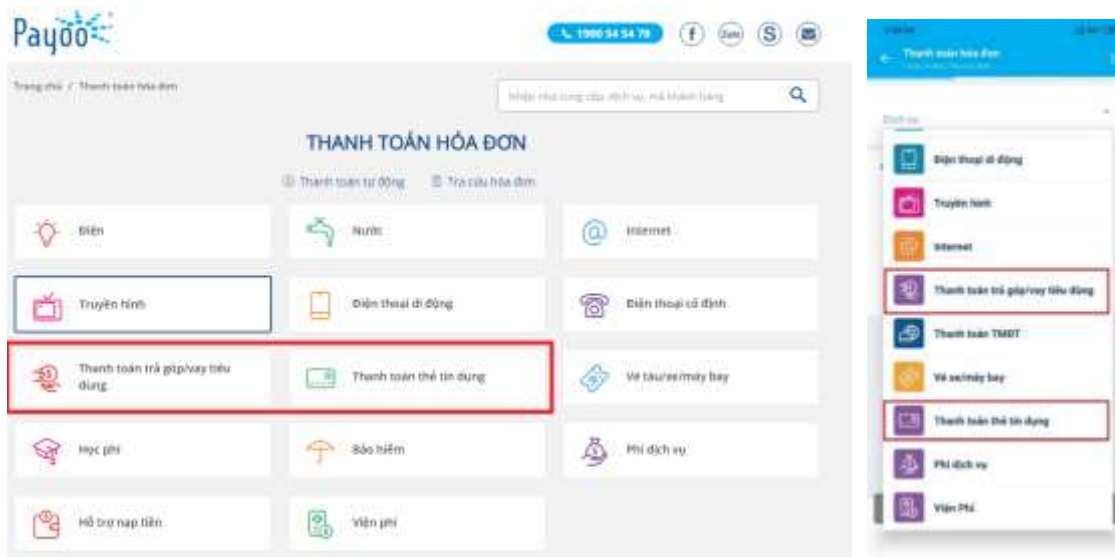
Payoo

1900 54 54 78

Zalo

Trang chủ / Thanh toán hóa đơn

Nhập nhà cung cấp, dịch vụ, mã khách hàng

THANH TOÁN HÓA ĐƠN

Thanh toán tự động   Tra cứu hóa đơn

Điện

Nước

Internet

Truyền hình

Điện thoại di động

Điện thoại cố định

Thanh toán trả góp/vay tiêu dùng

Thanh toán thẻ tín dụng

Vé tàu/xe/máy bay

Học phí

Bảo hiểm

Phí dịch vụ

Hỗ trợ nạp tiền

Viện phí

Thanh toán hóa đơn

Dịch vụ

Điện thoại di động

Truyền hình

Internet

Thanh toán trả góp/vay tiêu dùng

Thanh toán TMĐT

Vé xe/máy bay

Thanh toán thẻ tín dụng

Phí dịch vụ

Viện Phí